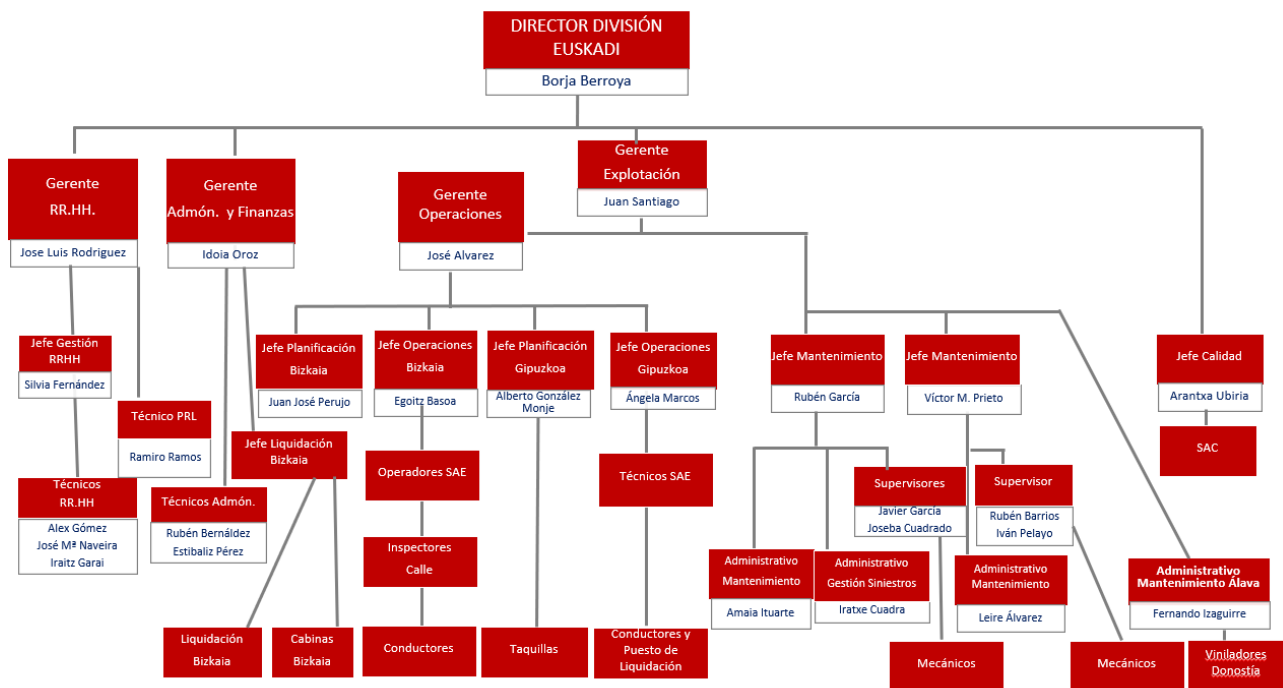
DIRECTOR DIVISIÓN EUSKADI
Borja Berroya

Gerente RR.HH.
Jose Luis Rodriguez

Gerente Admón. y Finanzas
Idoia Oroz

Gerente Operaciones
José Alvarez

Gerente Explotación
Juan Santiago

Jefe Gestión RRHH
Silvia Fernández

Técnico PRL
Ramiro Ramos

Técnicos RR.HH
Alex Gómez
José Mª Naveira
Iraitz Garai

Jefe Liquidación Bizkaia

Técnicos Admón.
Rubén Bernáldez
Estibaliz Pérez

Liquidación Bizkaia

Cabinas Bizkaia

Jefe Planificación Bizkaia
Juan José Perujo

Jefe Operaciones Bizkaia
Egoitz Basoa

Operadores SAE

Inspectores Calle

Conductores

Jefe Planificación Gipuzkoa
Alberto González Monje

Taquillas

Jefe Operaciones Gipuzkoa
Ángela Marcos

Técnicos SAE

Conductores y Puesto de Liquidación

Jefe Mantenimiento
Rubén García

Supervisores
Javier Garcia
Joseba Cuadrado

Administrativo Mantenimiento
Amaia Ituarte

Administrativo Gestión Siniestros
Iratxe Cuadra

Mecánicos

Jefe Mantenimiento
Víctor M. Prieto

Supervisor
Rubén Barrios
Iván Pelayo

Administrativo Mantenimiento
Leire Álvarez

Mecánicos

Jefe Calidad
Arantxa Ubiria

SAC

Administrativo Mantenimiento Álava
Fernando Izaguirre

Viniladores Donostía